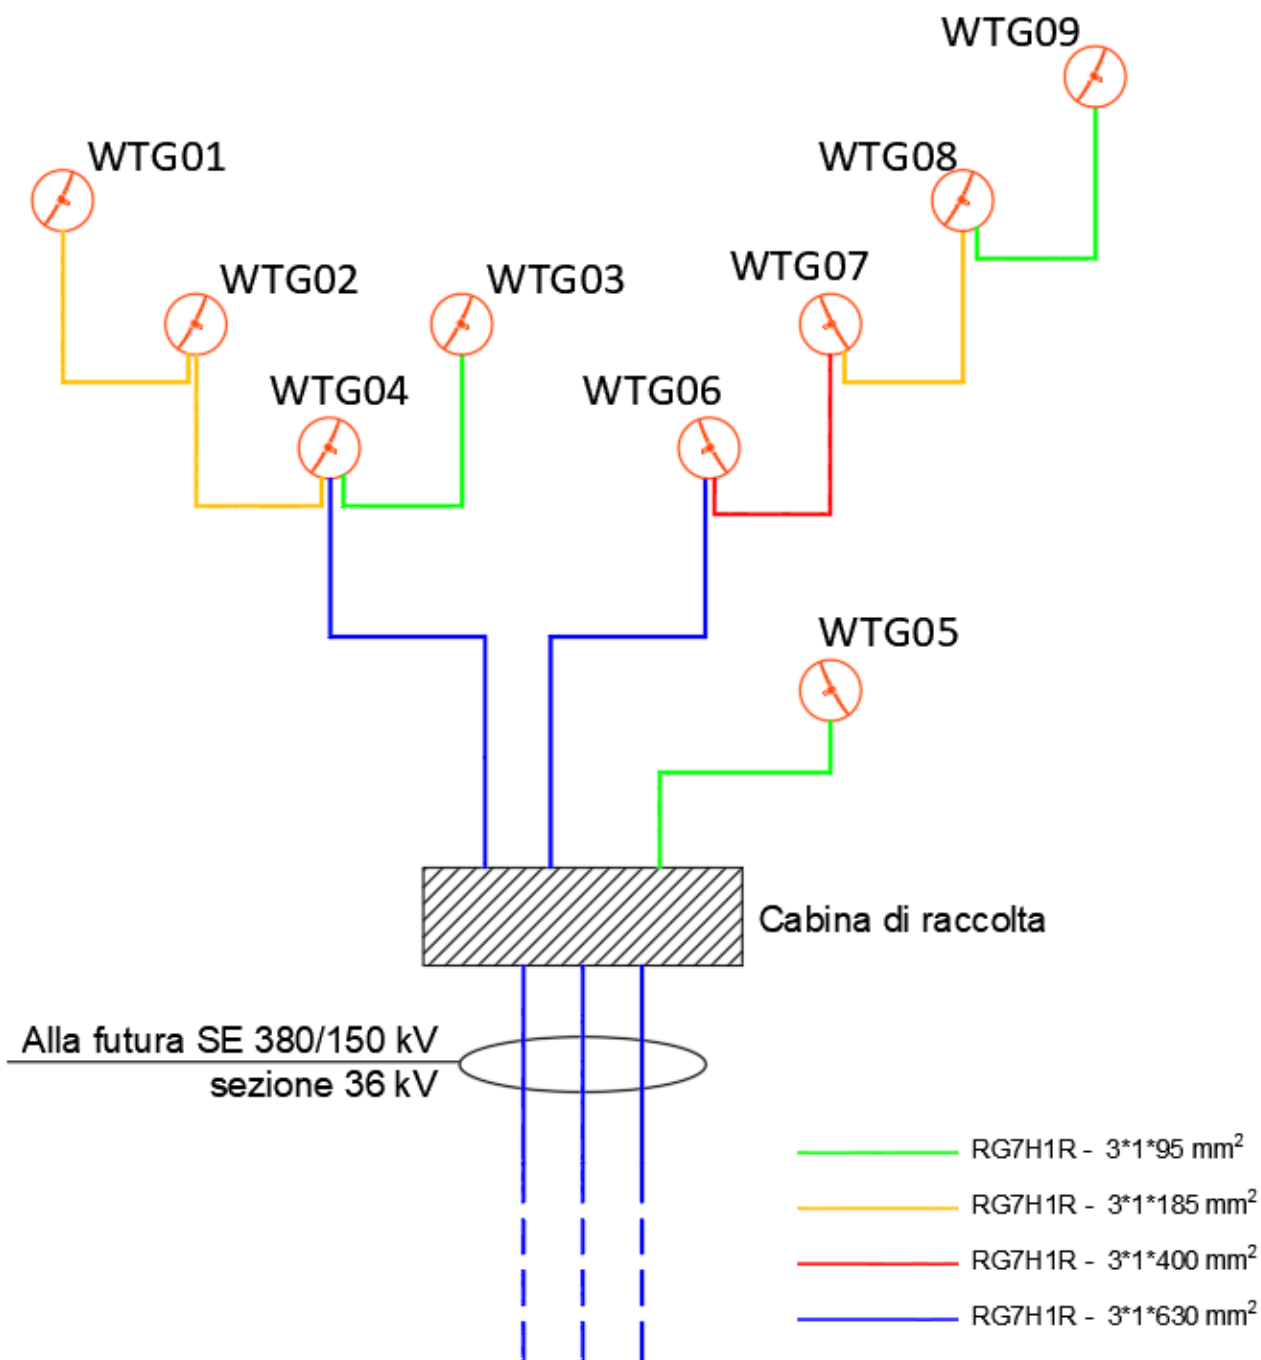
WTG09

WTG01

WTG08

WTG02

WTG03

WTG07

WTG04

WTG06

WTG05

Cabina di raccolta

Alla futura SE 380/150 kV
sezione 36 kV

RG7H1R - $3*1*95\ mm^2$

RG7H1R - $3*1*185\ mm^2$

RG7H1R - $3*1*400\ mm^2$

RG7H1R - $3*1*630\ mm^2$